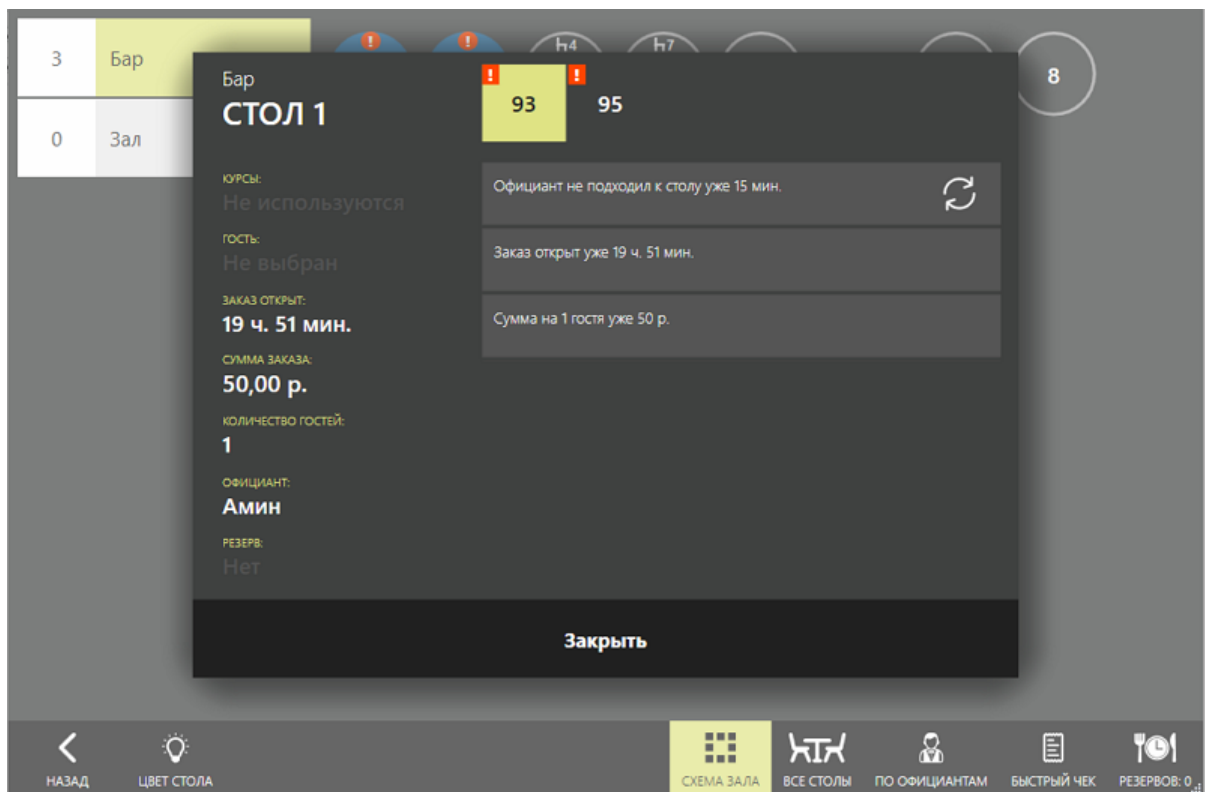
3 Бар
0 Зал

8

Бар
СТОЛ 1

93 95

КУРСЫ:
Не используются
ГОСТЬ:
Не выбран
ЗАКАЗ ОТКРЫТ:
19 ч. 51 мин.
СУММА ЗАКАЗА:
50,00 р.
КОЛИЧЕСТВО ГОСТЕЙ:
1
ОФИЦИАНТ:
Амин
РЕЗЕРВ:
Нет

Официант не подходил к столу уже 15 мин.

Заказ открыт уже 19 ч. 51 мин.

Сумма на 1 гостя уже 50 р.

Закрыть

НАЗАД
ЦВЕТ СТОЛА
СХЕМА ЗАЛА
ВСЕ СТОЛЫ
ПО ОФИЦИАНТАМ
БЫСТРЫЙ ЧЕК
РЕЗЕРВОВ: 0